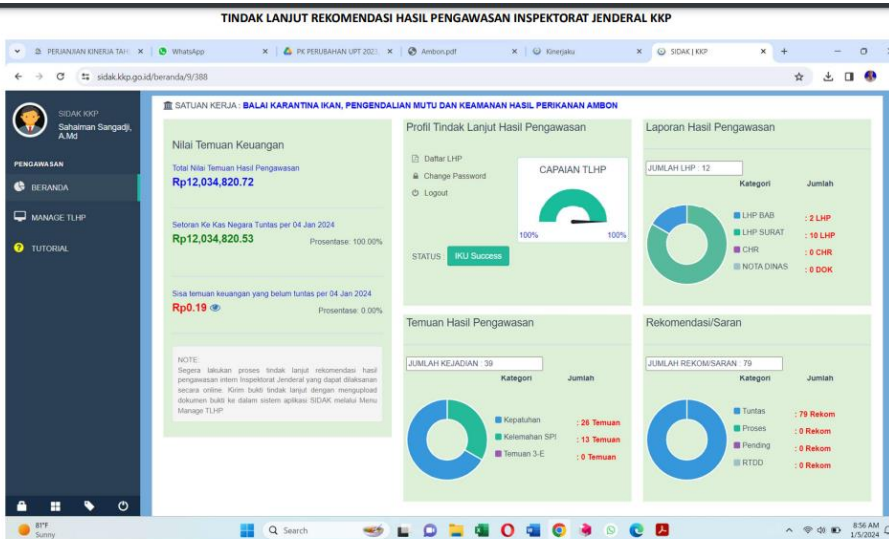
TINDAK LANJUT REKOMENDASI HASIL PENGAWASAN INSPEKTORAT JENDERAL KKP

PERJANJIAN KINERJA TAH | WhatsApp | PK PERUBAHAN UPT 2023 | Ambon.pdf | Kinerjaku | SIDAK | KKP

sidak.kkp.go.id/beranda/9/388

SIDAK KKP
Sahaiman Sangadji, A.Md

PENGAWASAN
BERANDA
MANAGE TLHP
TUTORIAL

SATUAN KERJA : BALAI KARANTINA IKAN, PENGENDALIAN MUTU DAN KEAMANAN HASIL PERIKANAN AMBON

Nilai Temuan Keuangan

Total Nilai Temuan Hasil Pengawasan
Rp12,034,820.72

Setoran Ke Kas Negara Tuntas per 04 Jan 2024
Rp12,034,820.53 Prosentase: 100.00%

Sisa temuan keuangan yang belum tuntas per 04 Jan 2024
Rp0.19 Prosentase: 0.00%

NOTE:
Segera lakukan proses tindak lanjut rekomendasi hasil pengawasan intern Inspektorat Jenderal yang dapat dilaksanan secara online. Kirim bukti tindak lanjut dengan mengupload dokumen bukti ke dalam sistem aplikasi SIDAK melalui Menu Manage TLHP

Profil Tindak Lanjut Hasil Pengawasan
Daftar LHP
Change Password
Logout
CAPAIAN TLHP
100% 100%
STATUS IKU Success

Laporan Hasil Pengawasan
JUMLAH LHP : 12
| Kategori | Jumlah |
|---|---|
| LHP BAB | : 2 LHP |
| LHP SURAT | : 10 LHP |
| CHR | : 0 CHR |
| NOTA DINAS | : 0 DOK |

Temuan Hasil Pengawasan
JUMLAH KEJADIAN : 39
| Kategori | Jumlah |
|---|---|
| Kepatuhan | : 26 Temuan |
| Kelemahan SPI | : 13 Temuan |
| Temuan 3-E | : 0 Temuan |

Rekomendasi/Saran
JUMLAH REKOM/SARAN : 79
| Kategori | Jumlah |
|---|---|
| Tuntas | : 79 Rekom |
| Proses | : 0 Rekom |
| Pending | : 0 Rekom |
| RTDD | : 0 Rekom |

81°F Sunny
Search
8:56 AM 1/5/2024